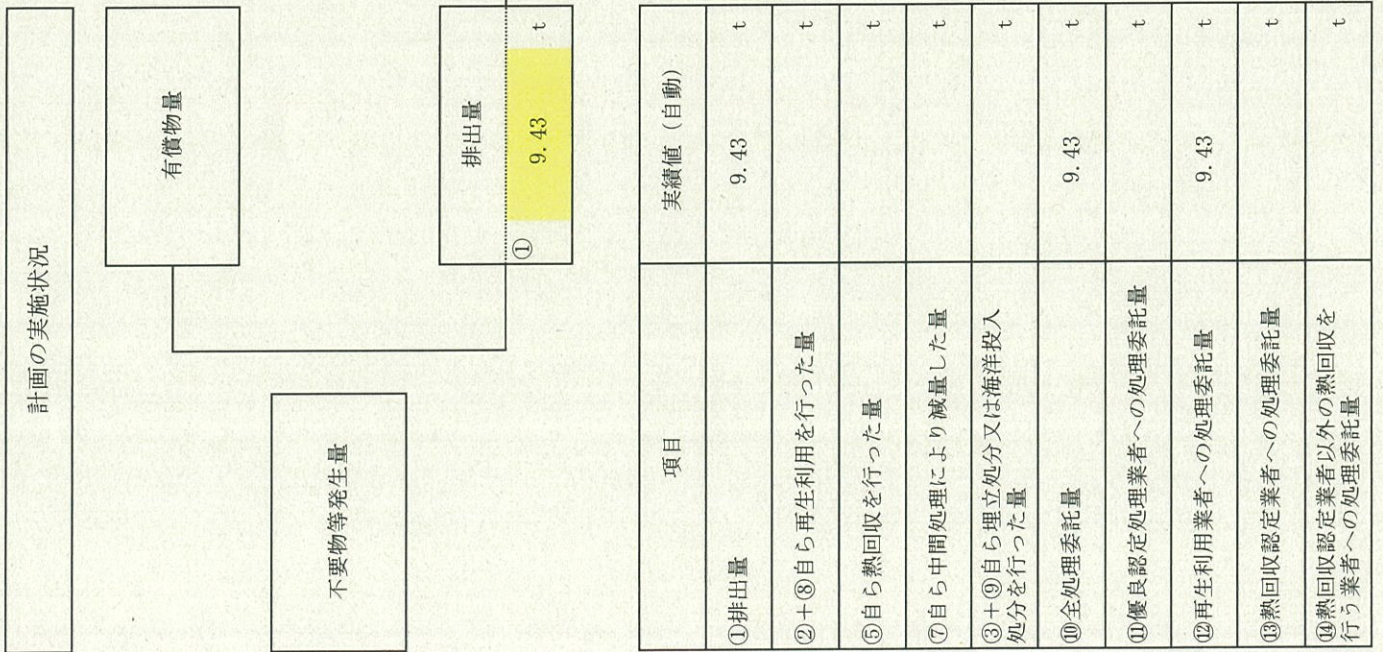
計画の実施状況

有償物量

不要物等発生量

排出量

① 9. 43 t

| 項目 | 実績値（自動） | |
|---|---|---|
| ①排出量 | 9. 43 | t |
| ②＋⑧自ら再生利用を行った量 | | t |
| ⑤自ら熱回収を行った量 | | t |
| ⑦自ら中間処理により減量した量 | | t |
| ③＋⑨自ら埋立処分又は海洋投入処分を行った量 | | t |
| ⑩全処理委託量 | 9. 43 | t |
| ⑪優良認定処理業者への処理委託量 | | t |
| ⑫再生利用業者への処理委託量 | 9. 43 | t |
| ⑬熱回収認定業者への処理委託量 | | t |
| ⑭熱回収認定業者以外の熱回収を行う業者への処理委託量 | | t |